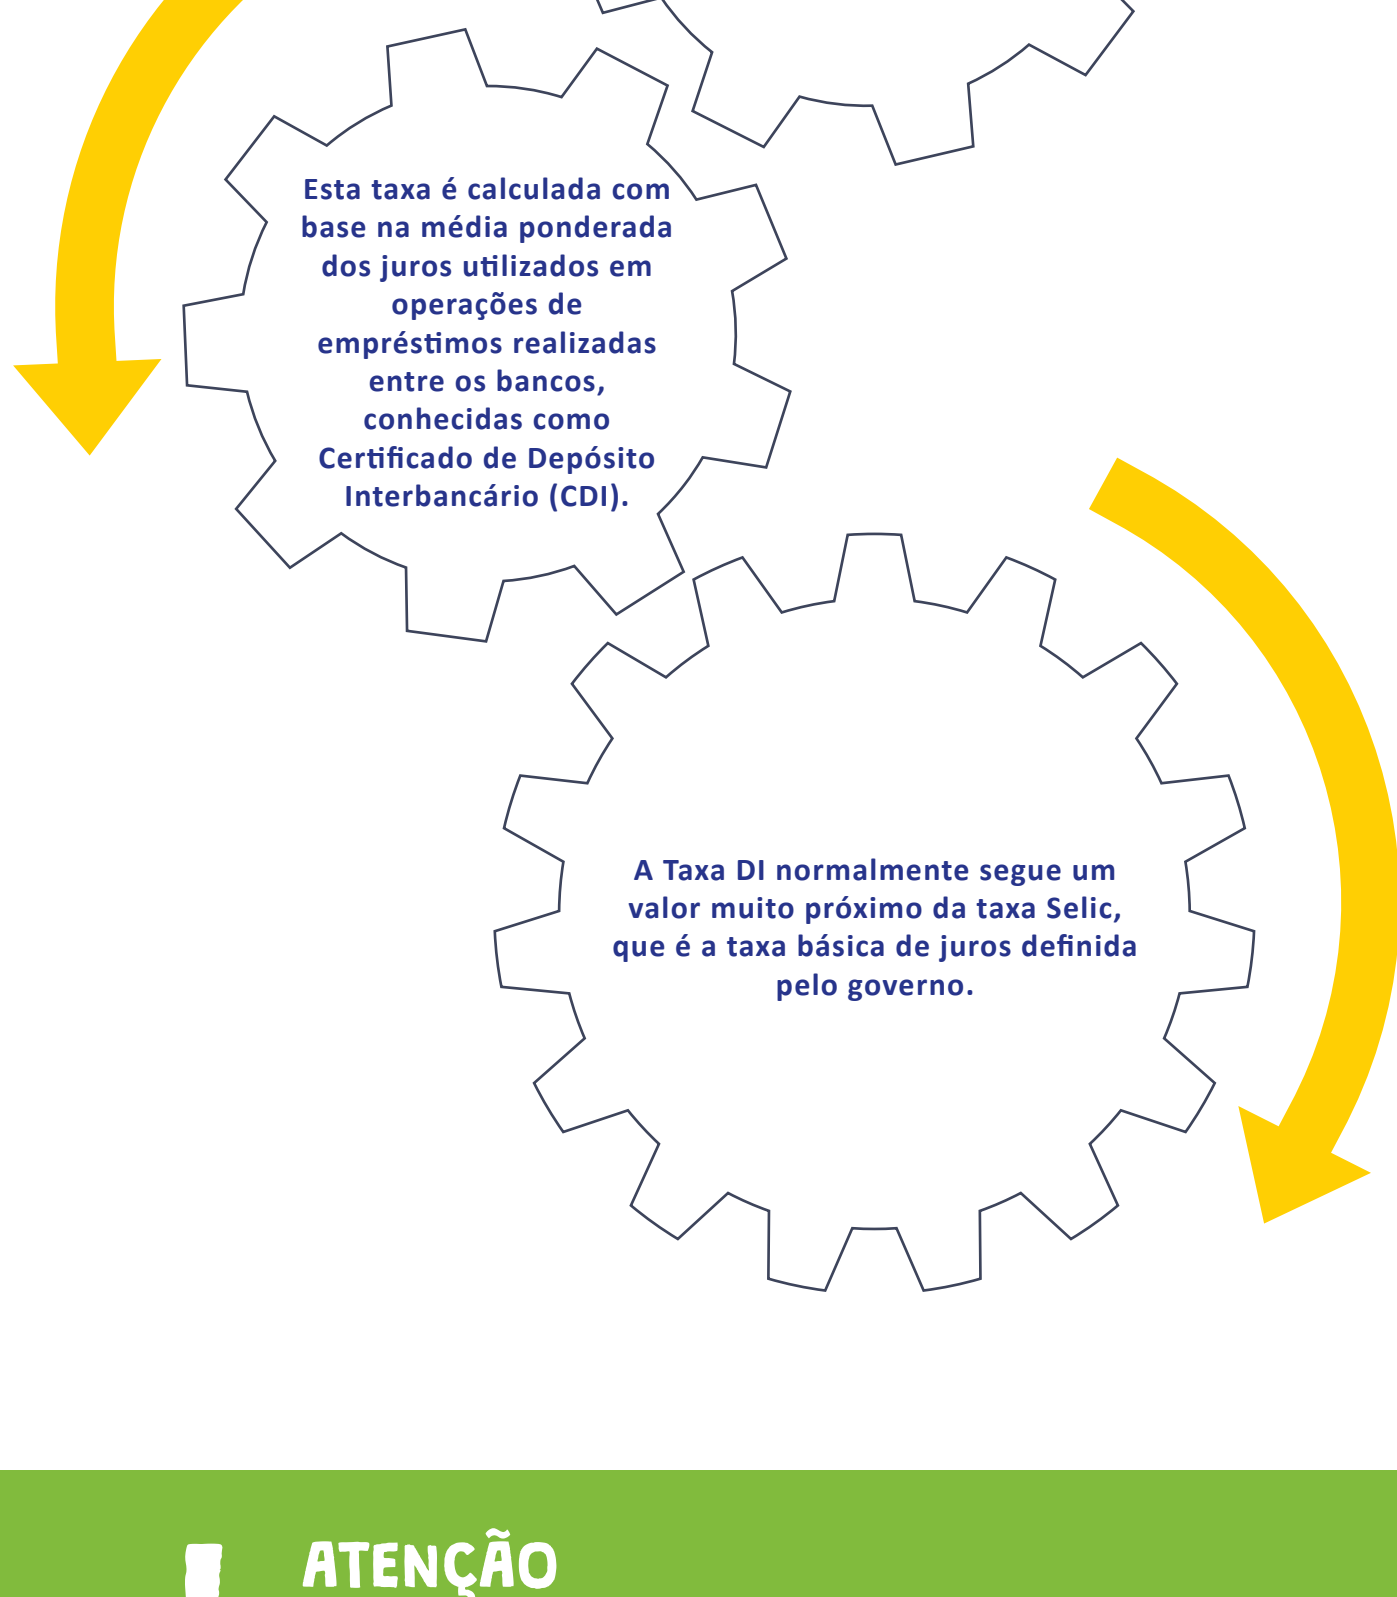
Esta taxa é calculada com base na média ponderada dos juros utilizados em operações de empréstimos realizadas entre os bancos, conhecidas como Certificado de Depósito Interbancário (CDI).

A Taxa DI normalmente segue um valor muito próximo da taxa Selic, que é a taxa básica de juros definida pelo governo.

ATENÇÃO